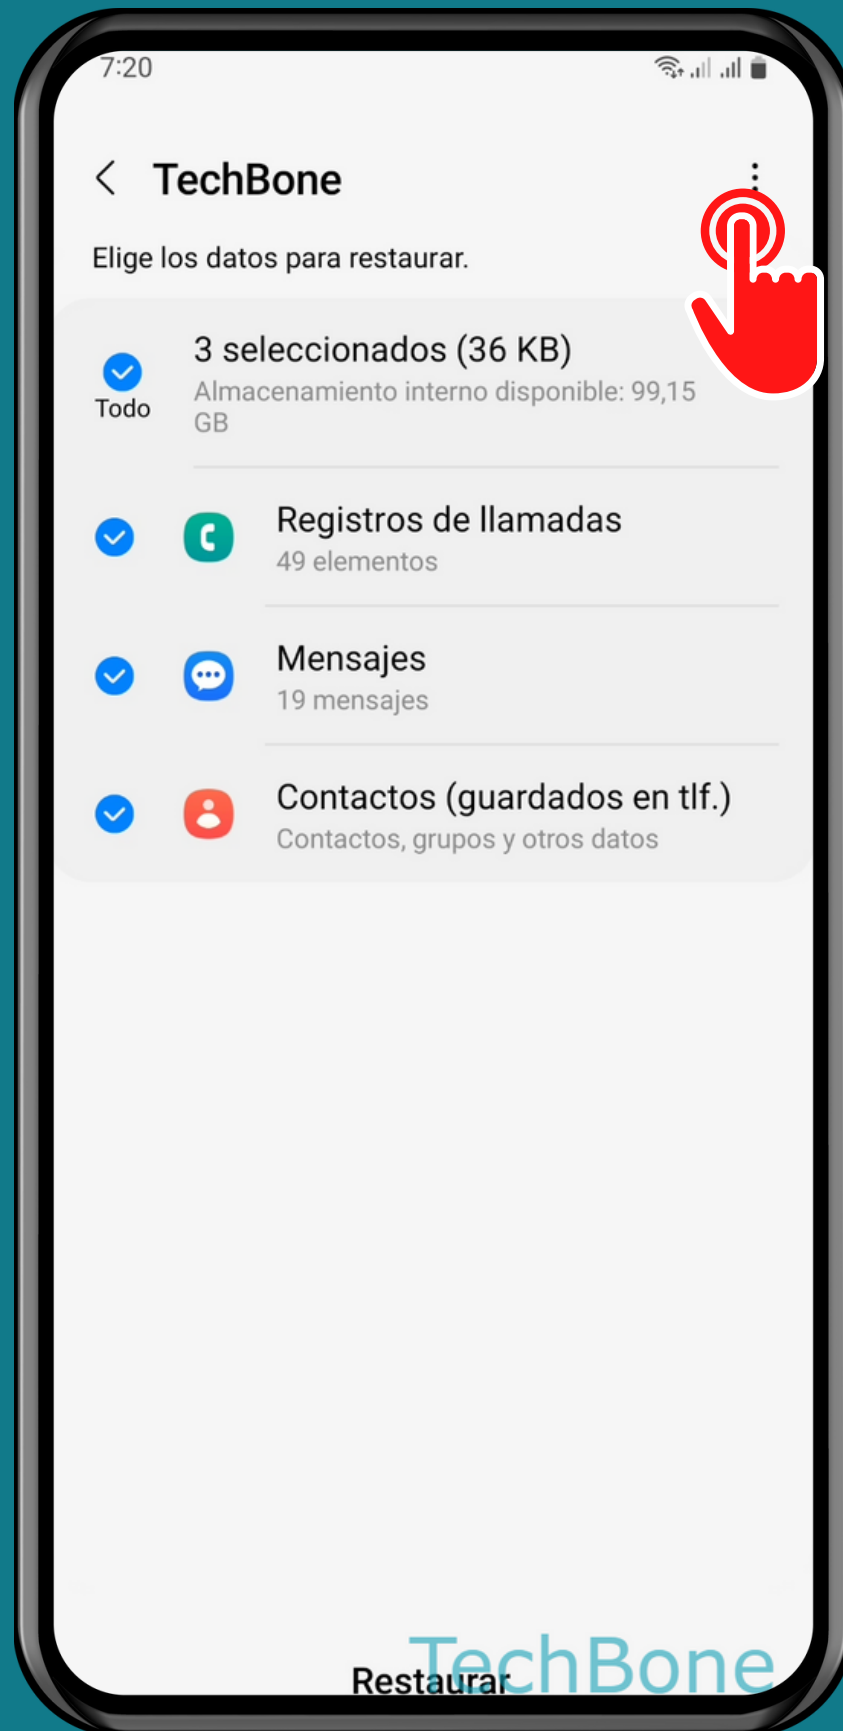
7:20

TechBone

Elige los datos para restaurar.

Todo

3 seleccionados (36 KB)
Almacenamiento interno disponible: 99,15 GB

Registros de llamadas
49 elementos

Mensajes
19 mensajes

Contactos (guardados en tlf.)
Contactos, grupos y otros datos

Restaurar

TechBone